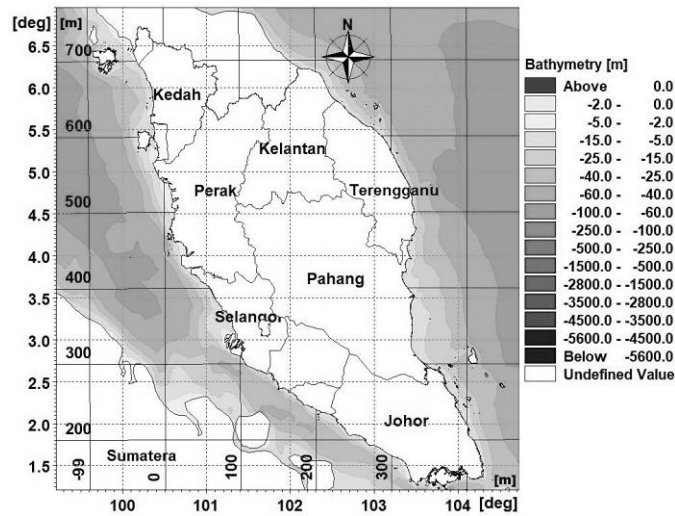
[deg] [m]
6.5 700
6.0
5.5 600
5.0
4.5 500
4.0
3.5 400
3.0
2.5 300
2.0 200
1.5
N
Kedah
Kelantan
Perak
Terengganu
Pahang
Selangor
Johor
Sumatera
-99
0
100
200
300
[m]
100 101 102 103 104 [deg]

Bathymetry [m]
Above 0.0
-2.0 - 0.0
-5.0 - -2.0
-15.0 - -5.0
-25.0 - -15.0
-40.0 - -25.0
-60.0 - -40.0
-100.0 - -60.0
-250.0 - -100.0
-500.0 - -250.0
-1500.0 - -500.0
-2800.0 - -1500.0
-3500.0 - -2800.0
-4500.0 - -3500.0
-5600.0 - -4500.0
Below -5600.0
Undefined Value